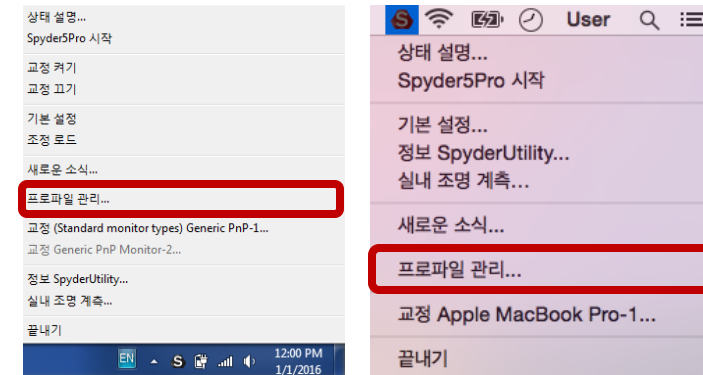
상태 설명...
Spyder5Pro 시작

교정 켜기
교정 끄기

기본 설정
조정 로드

새로운 소식...

프로파일 관리...

교정 (Standard monitor types) Generic PnP-1...
교정 Generic PnP Monitor-2...

정보 SpyderUtility...
실내 조명 계측...

끝내기

EN 12:00 PM 1/1/2016

User

상태 설명...
Spyder5Pro 시작

기본 설정...
정보 SpyderUtility...
실내 조명 계측...

새로운 소식...

프로파일 관리...

교정 Apple MacBook Pro-1...

끝내기